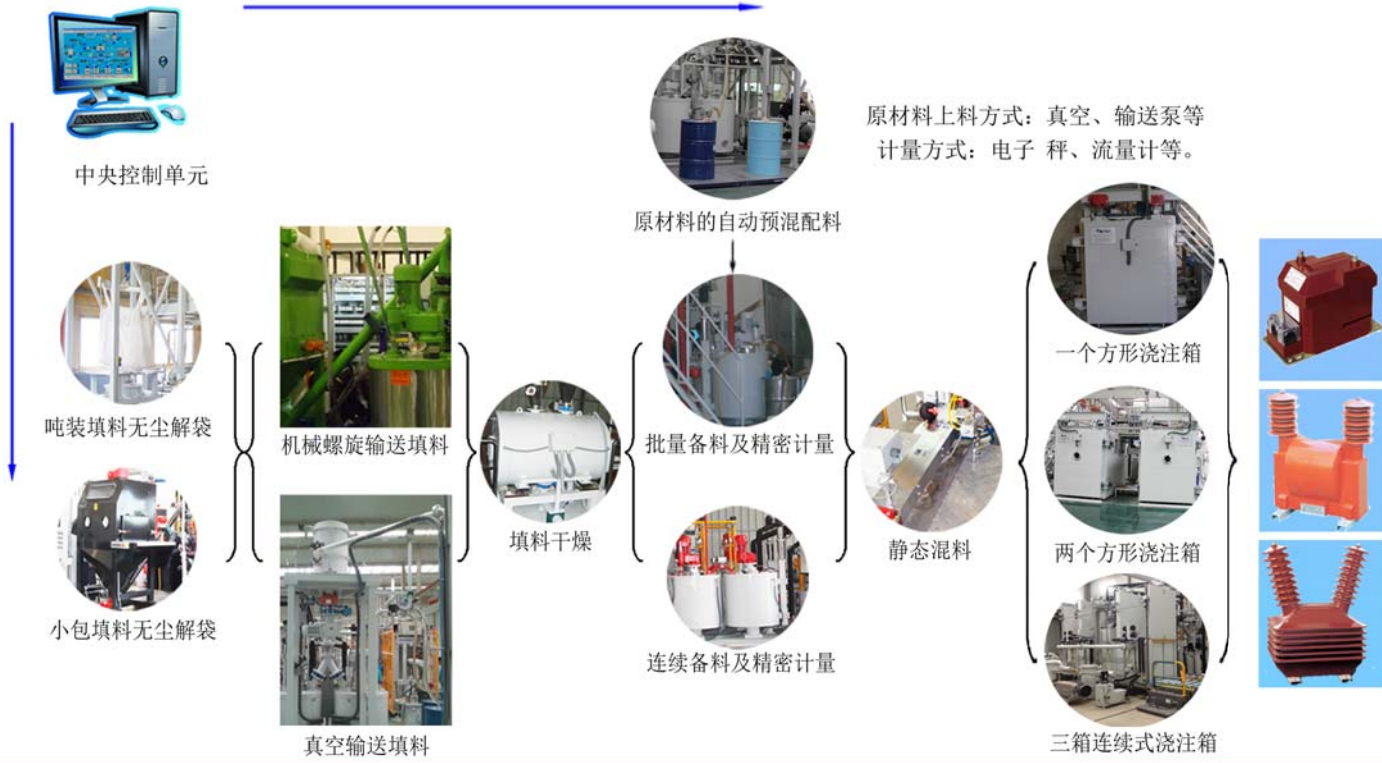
中央控制单元

原材料上料方式：真空、输送泵等
计量方式：电子 秤、流量计等。

原材料的自动预混配料

吨装填料无尘解袋

小包填料无尘解袋

机械螺旋输送填料

真空输送填料

填料干燥

批量备料及精密计量

连续备料及精密计量

静态混料

一个方形浇注箱

两个方形浇注箱

三箱连续式浇注箱